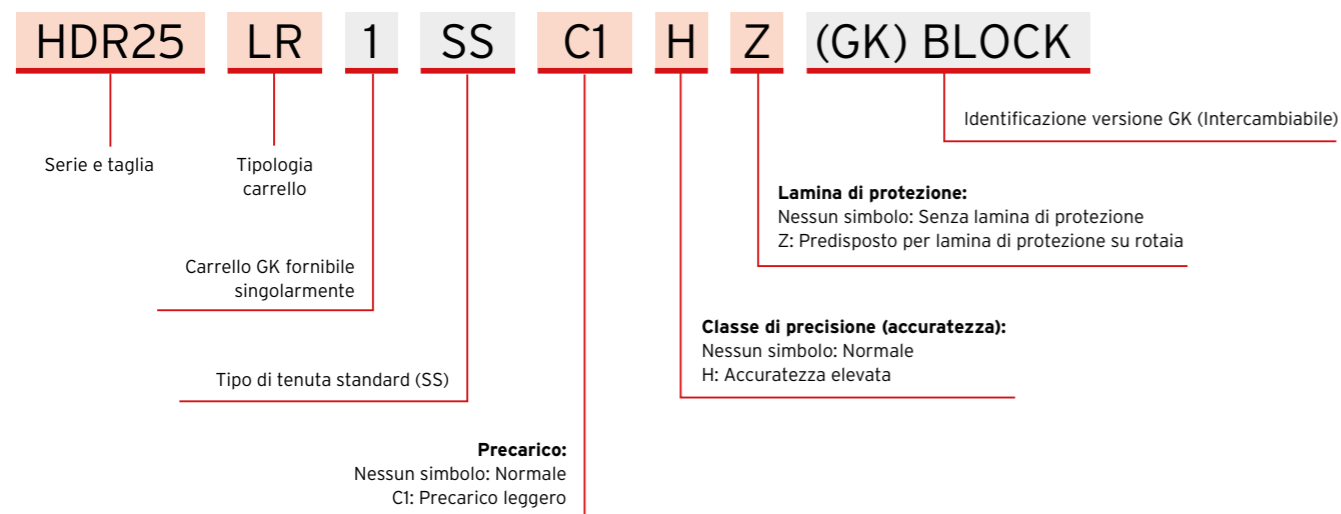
HDR25 LR 1 SS C1 H Z (GK) BLOCK

Identificazione versione GK (Intercambiabile)

Serie e taglia

Tipologia carrello

**Lamina di protezione:**
Nessun simbolo: Senza lamina di protezione
Z: Predisposto per lamina di protezione su rotaia

Carrello GK fornibile singolarmente

**Classe di precisione (accuratezza):**
Nessun simbolo: Normale
H: Accuratezza elevata

Tipo di tenuta standard (SS)

**Precarico:**
Nessun simbolo: Normale
C1: Precarico leggero